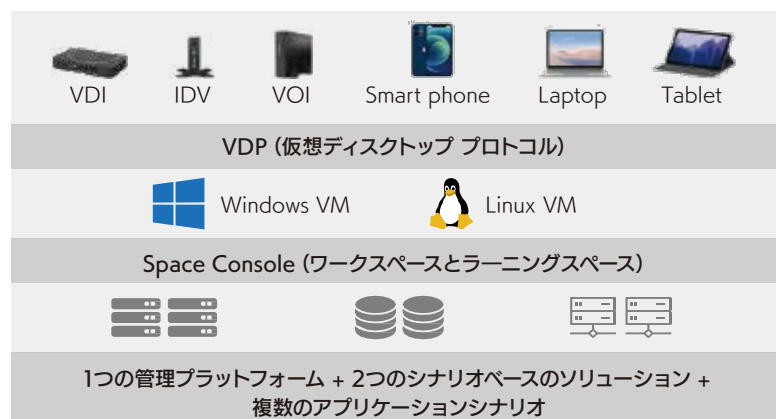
VDI IDV VOI Smart phone Laptop Tablet

VDP (仮想ディスクトップ プロトコル)

Windows VM Linux VM

Space Console (ワークスペースとラーニングスペース)

1つの管理プラットフォーム + 2つのシナリオベースのソリューション + 複数のアプリケーションシナリオ